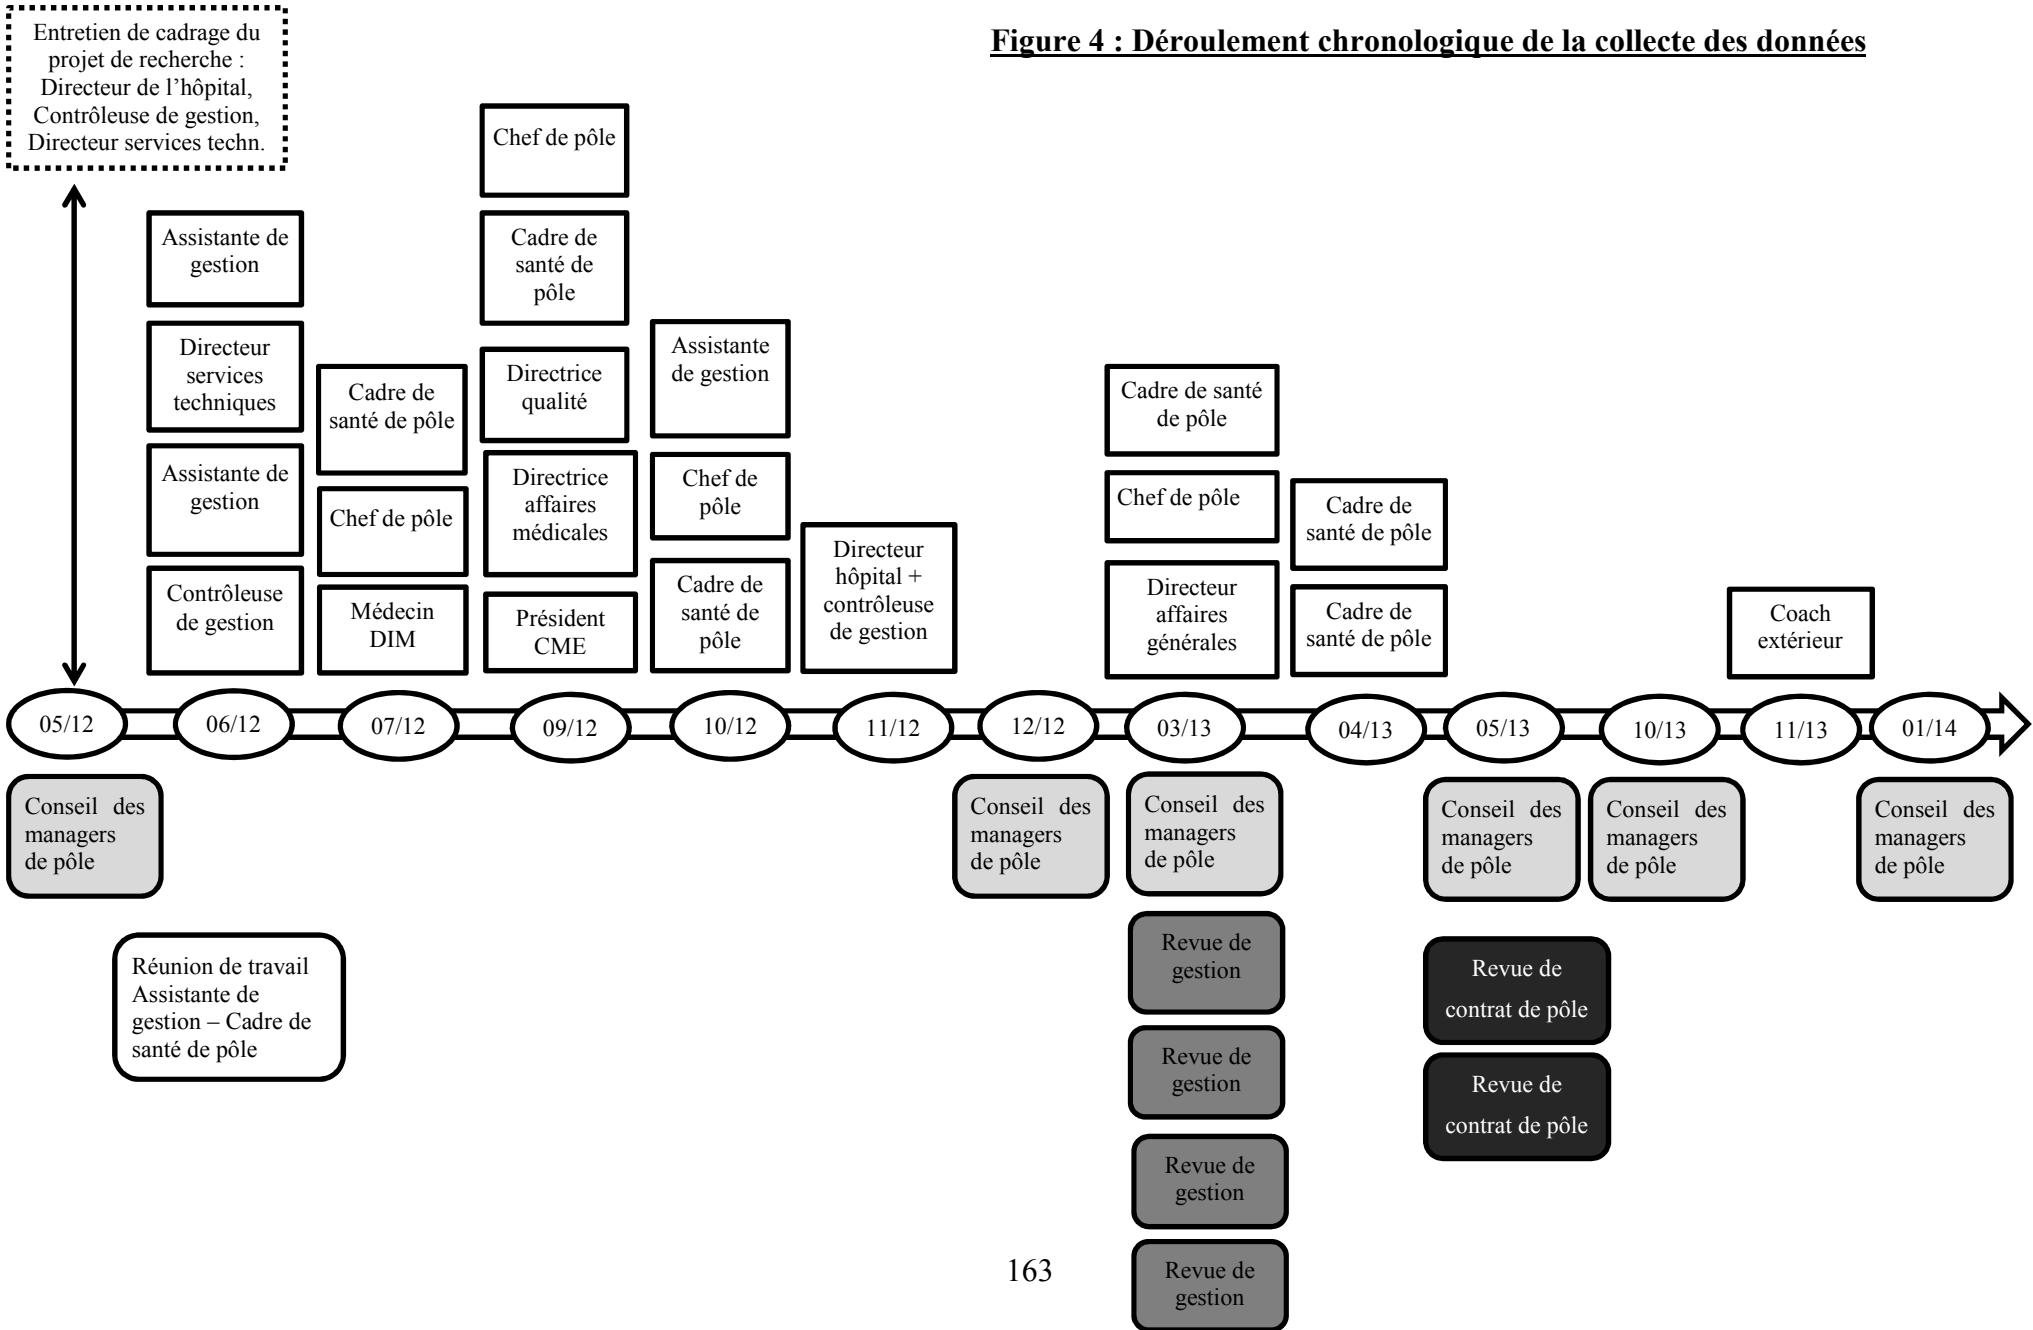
Entretien de cadrage du projet de recherche : Directeur de l'hôpital, Contrôleuse de gestion, Directeur services techn.

Figure 4 : Déroulement chronologique de la collecte des données

Assistante de gestion

Directeur services techniques

Assistante de gestion

Contrôleuse de gestion

Cadre de santé de pôle

Chef de pôle

Médecin DIM

Chef de pôle

Cadre de santé de pôle

Directrice qualité

Directrice affaires médicales

Président CME

Assistante de gestion

Chef de pôle

Cadre de santé de pôle

Directeur hôpital + contrôleuse de gestion

Cadre de santé de pôle

Chef de pôle

Directeur affaires générales

Cadre de santé de pôle

Cadre de santé de pôle

Coach extérieur

05/12 06/12 07/12 09/12 10/12 11/12 12/12 03/13 04/13 05/13 10/13 11/13 01/14

Conseil des managers de pôle

Réunion de travail Assistante de gestion – Cadre de santé de pôle

Conseil des managers de pôle

Conseil des managers de pôle

Revue de gestion

Revue de gestion

Revue de gestion

Revue de gestion

Conseil des managers de pôle

Revue de contrat de pôle

Revue de contrat de pôle

Conseil des managers de pôle

Conseil des managers de pôle

163